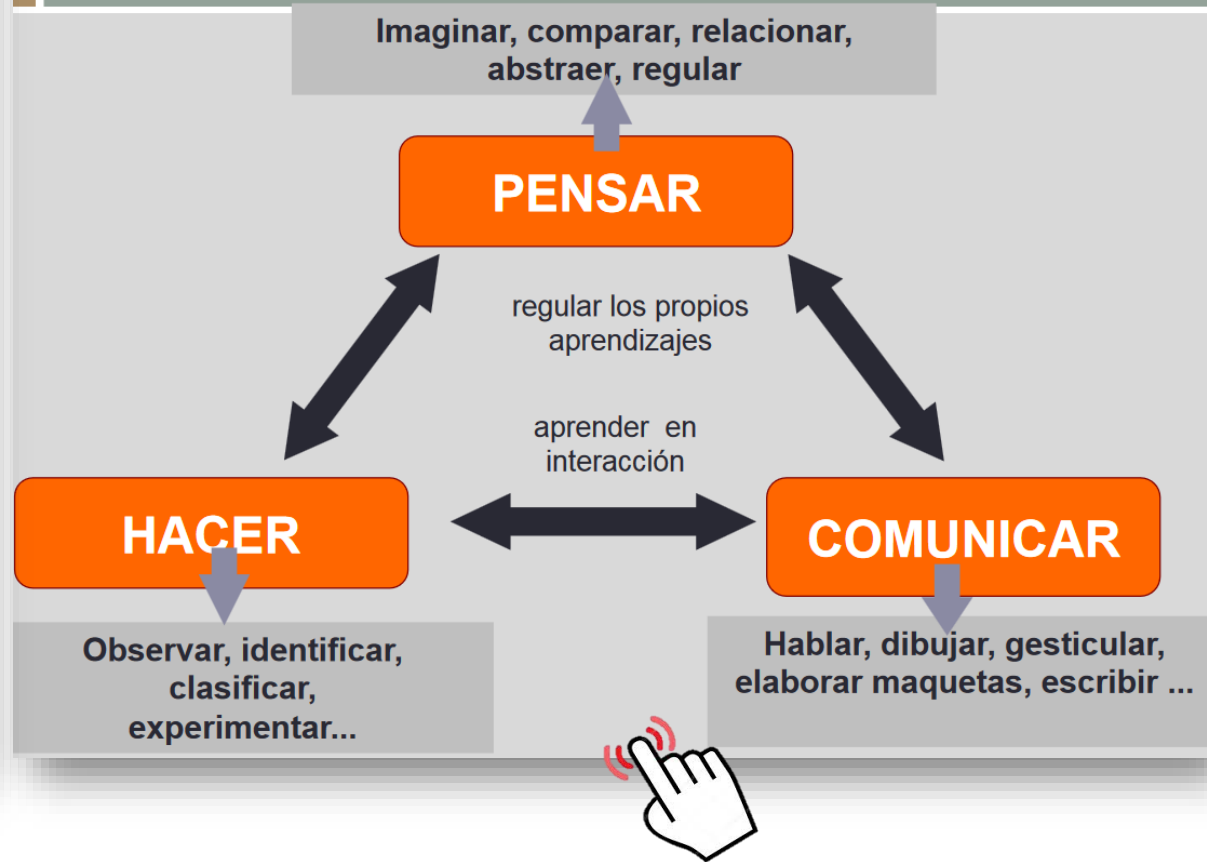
Imaginar, comparar, relacionar, abstraer, regular

PENSAR

regular los propios aprendizajes

aprender en interacción

HACER

COMUNICAR

Observar, identificar, clasificar, experimentar...

Hablar, dibujar, gesticular, elaborar maquetas, escribir ...